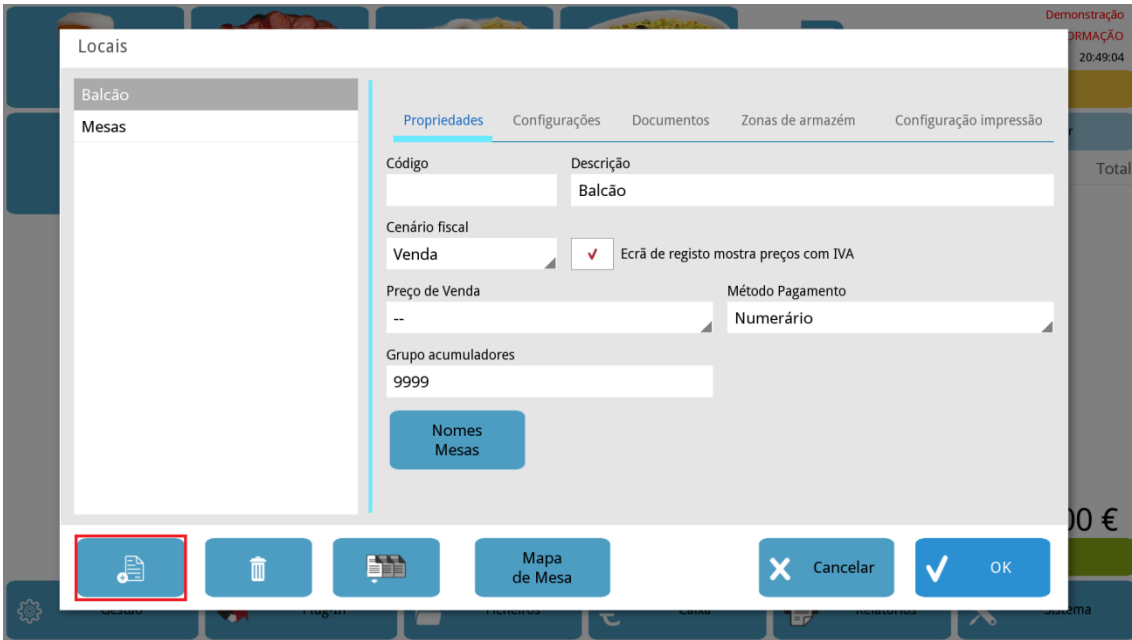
Demonstração
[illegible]RMAÇÃO
20:49:04

Locais

Balcão
Mesas

Propriedades Configurações Documentos Zonas de armazém Configuração impressão

Código

Descrição
Balcão

Cenário fiscal
Venda

✓ Ecrã de registo mostra preços com IVA

Preço de Venda
--

Método Pagamento
Numerário

Grupo acumuladores
9999

Nomes Mesas

Total

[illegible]0 €

Mapa de Mesa

Cancelar

OK

Gestão Plug-in Ficheiros Caixa Relatórios Sistema